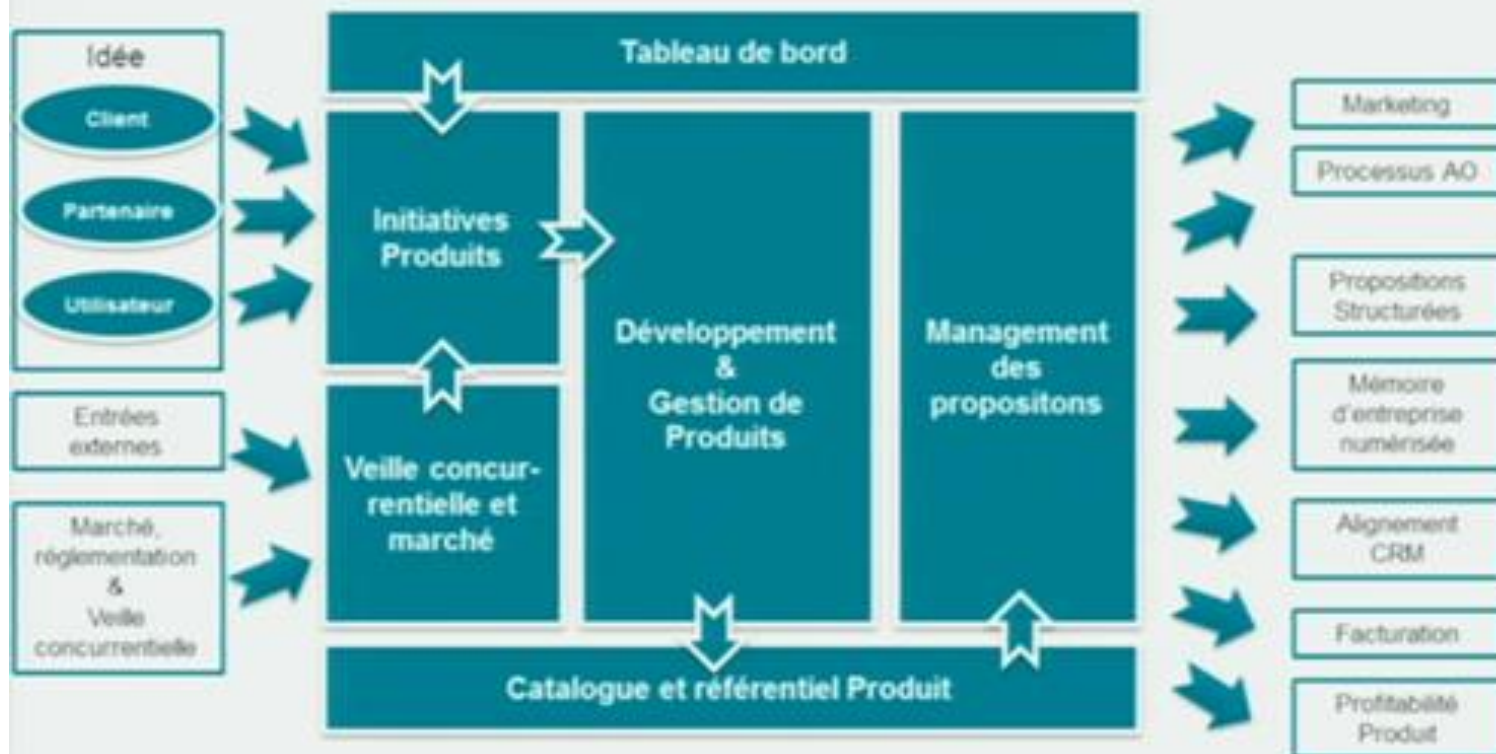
Idée

Client

Partenaire

Utilisateur

Entrées externes

Marché, réglementation & Veille concurrentielle

Tableau de bord

Initiatives Produits

Veille concurrentielle et marché

Développement & Gestion de Produits

Management des propositons

Catalogue et référentiel Produit

Marketing

Processus AO

Propositions Structurées

Mémoire d'entreprise numérisée

Alignement CRM

Facturation

Profitabilité Produit